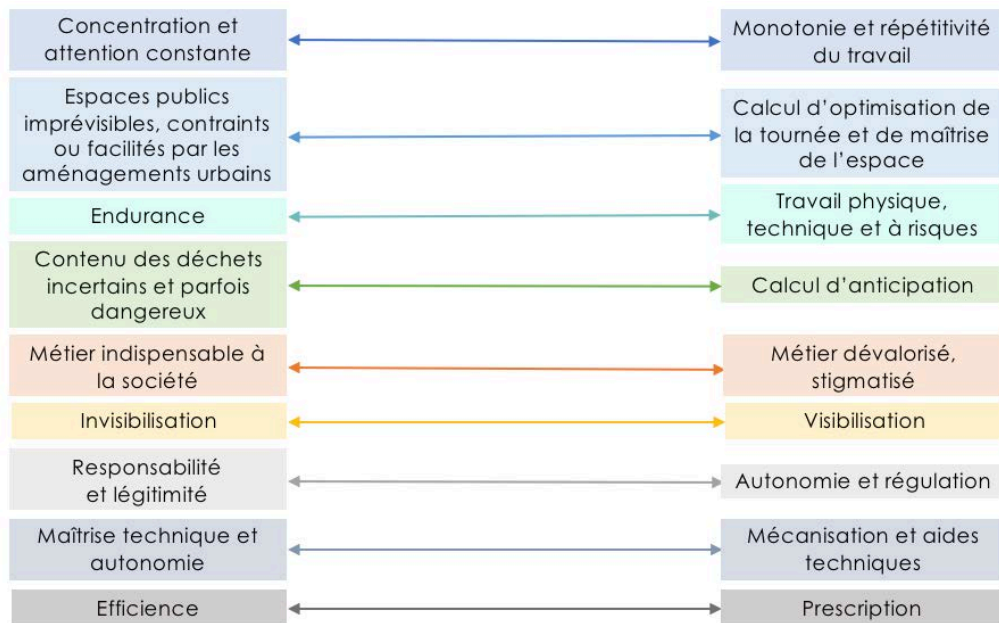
Concentration et attention constante

Monotonie et répétitivité du travail

Espaces publics imprévisibles, contraints ou facilités par les aménagements urbains

Calcul d'optimisation de la tournée et de maîtrise de l'espace

Endurance

Travail physique, technique et à risques

Contenu des déchets incertains et parfois dangereux

Calcul d'anticipation

Métier indispensable à la société

Métier dévalorisé, stigmatisé

Invisibilisation

Visibilisation

Responsabilité et légitimité

Autonomie et régulation

Maîtrise technique et autonomie

Mécanisation et aides techniques

Efficience

Prescription